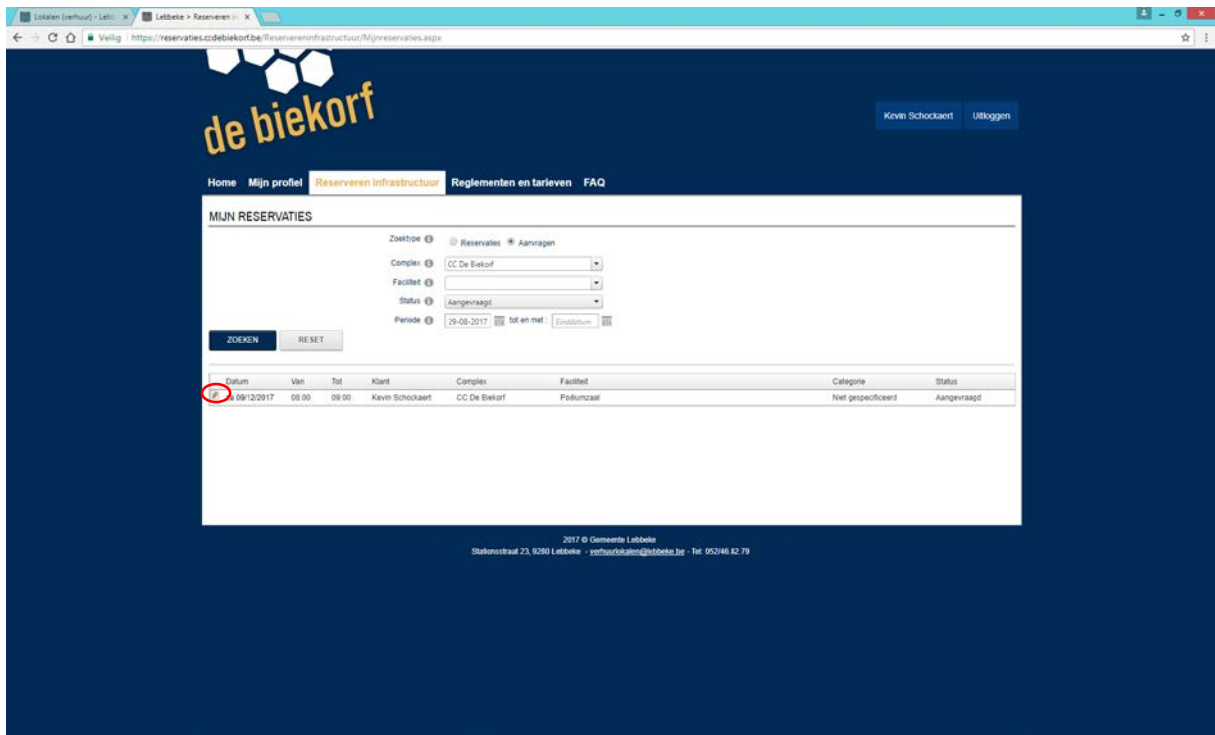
Lokalen (verhuur) - Lebb ×
Lebbeke > Reserveren in ×

Veilig | https://reservaties.ccdebiekorf.be/Reservereninfrastructuur/Mijnreservaties.aspx

de biekorf

Kevin Schockaert
Uitloggen

Home
Mijn profiel
Reserveren infrastructuur
Reglementen en tarieven
FAQ

MIJN RESERVATIES

Zoektype
Reservaties
Aanvragen

Complex
CC De Biekorf

Faciliteit

Status
Aangevraagd

Periode
29-08-2017
tot en met :
Einddatum

ZOEKEN
RESET

| Datum | Van | Tot | Klant | Complex | Faciliteit | Categorie | Status |
|---|---|---|---|---|---|---|---|
| za 09/12/2017 | 08:00 | 09:00 | Kevin Schockaert | CC De Biekorf | Podiumzaal | Niet gespecificeerd | Aangevraagd |

2017 © Gemeente Lebbeke
Stationsstraat 23, 9280 Lebbeke - verhuurlokalen@lebbeke.be - Tel: 052/46.82.79